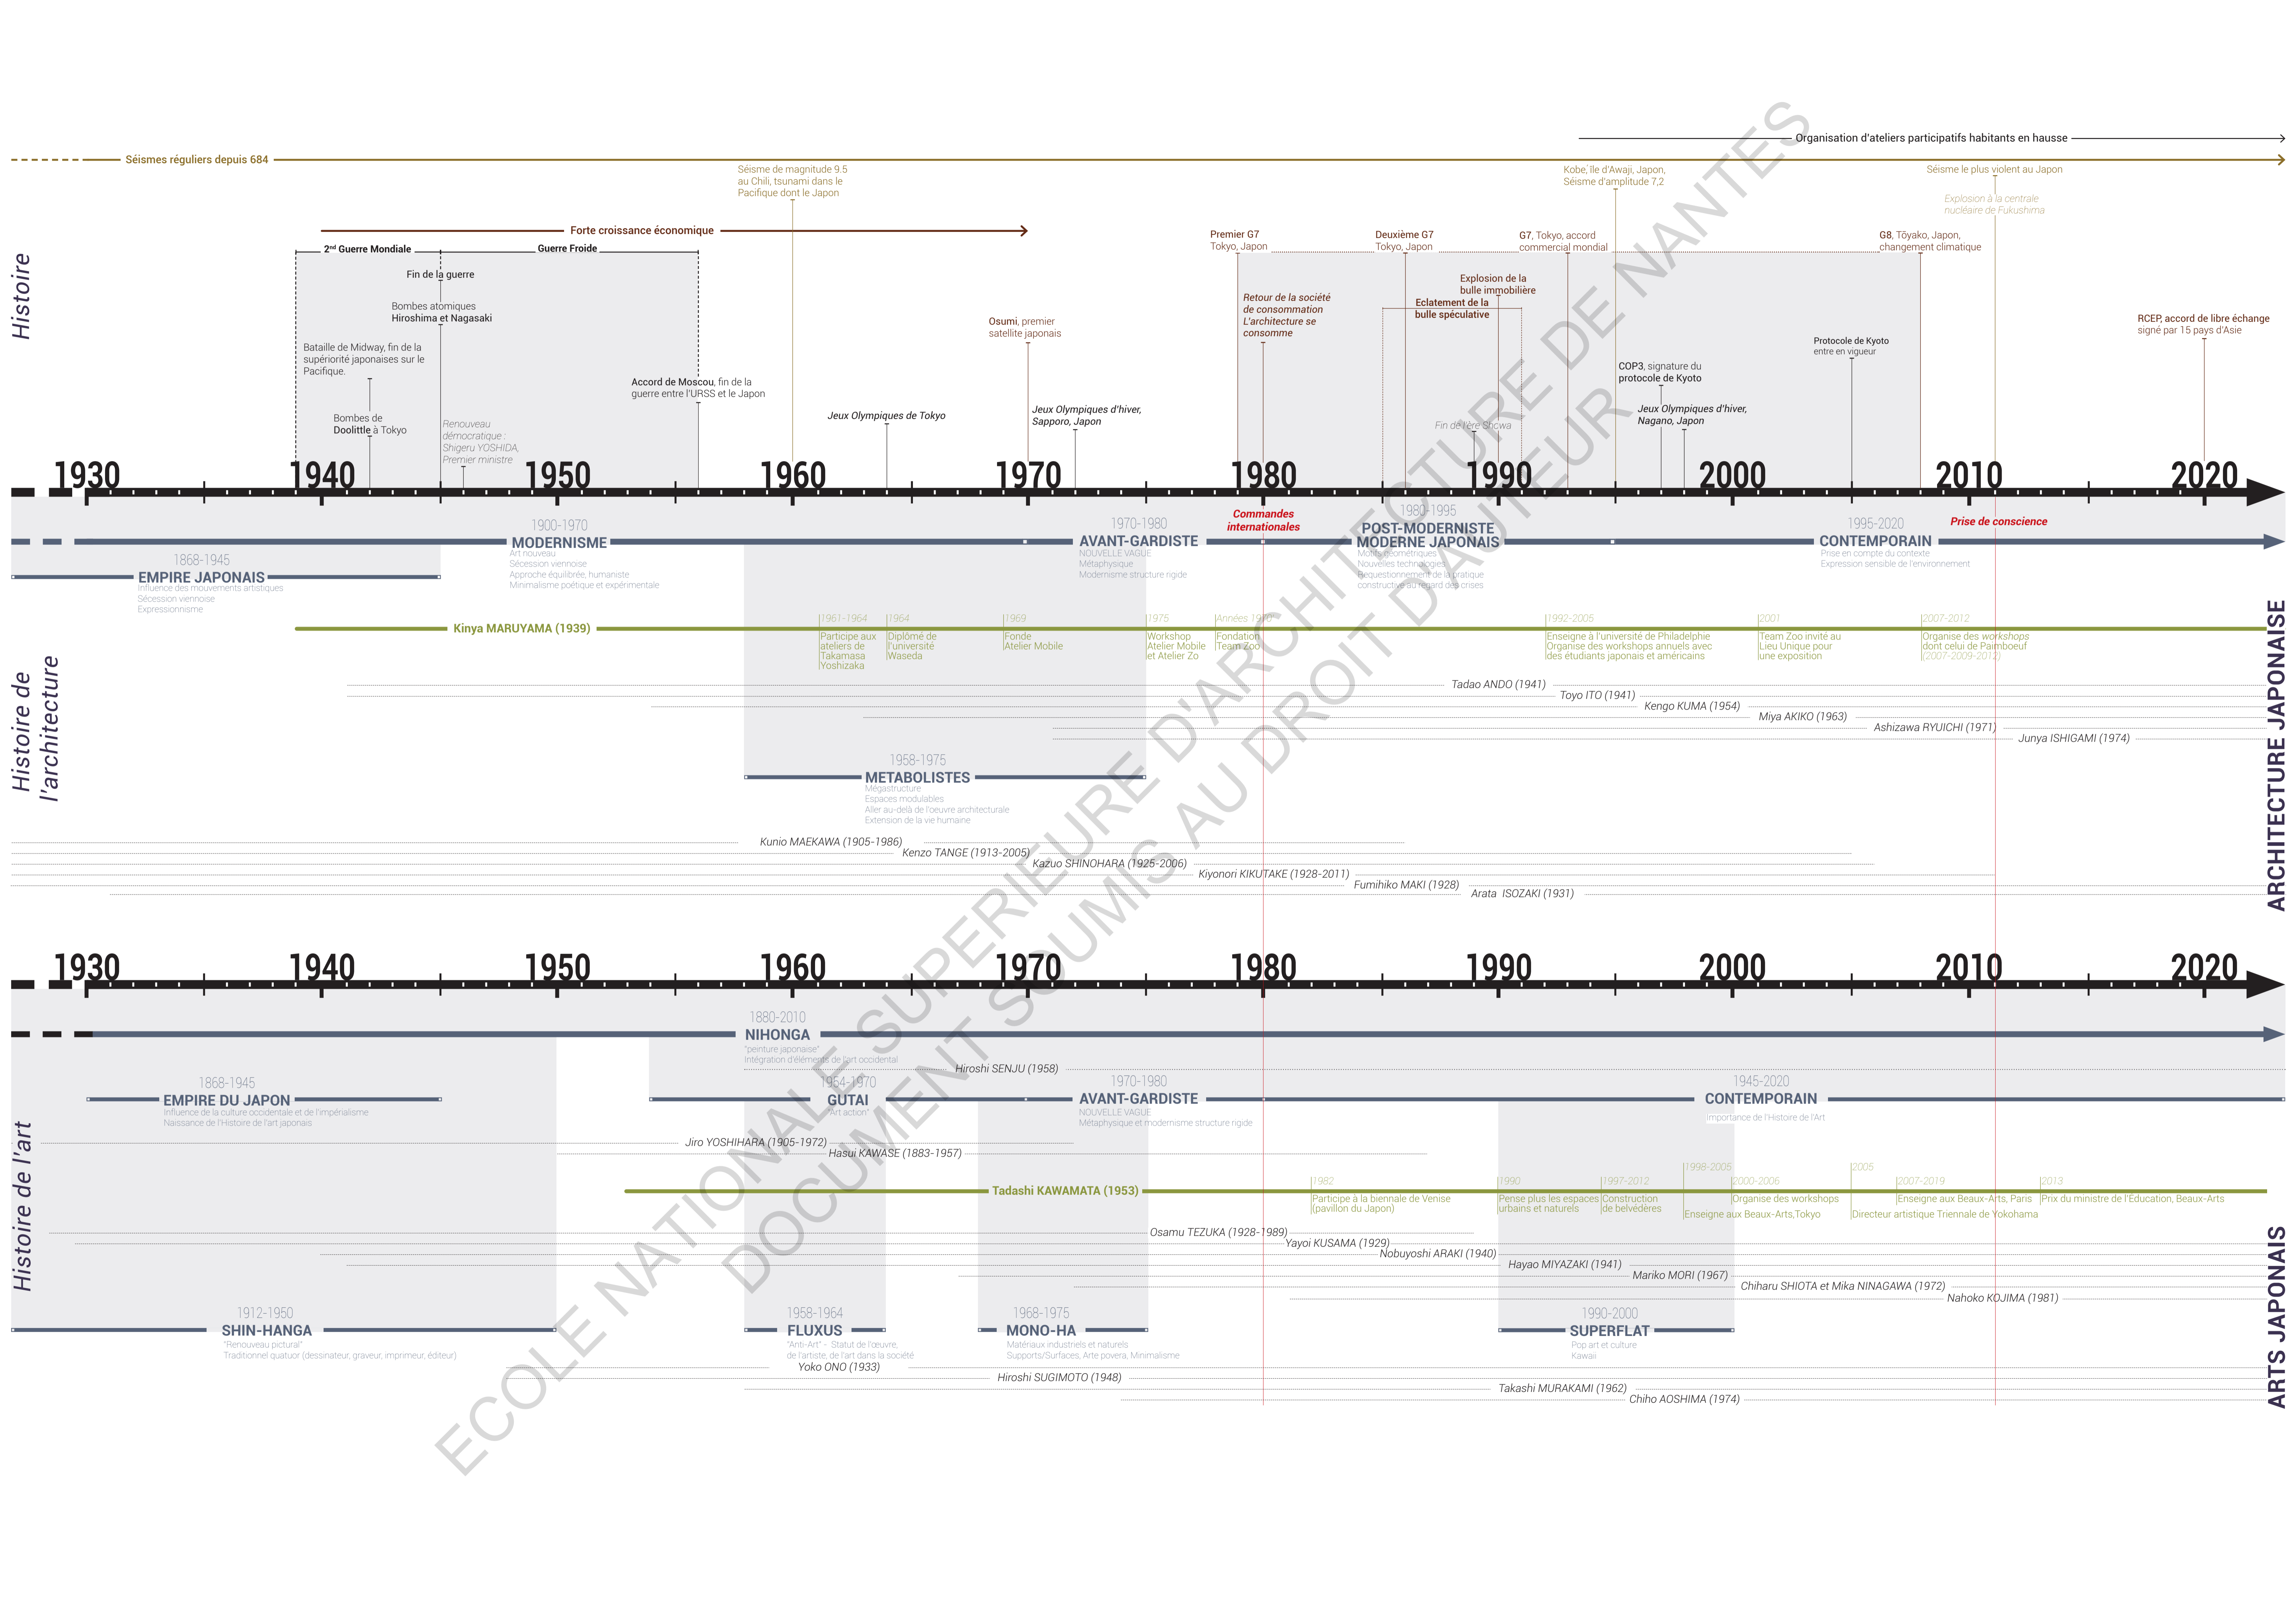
Organisation d'ateliers participatifs habitants en hausse

Séismes réguliers depuis 684

Séisme de magnitude 9,5 au Chili, tsunami dans le Pacifique dont le Japon

Kobe, île d'Awaji, Japon, Séisme d'amplitude 7,2

Séisme le plus violent au Japon

Explosion à la centrale nucléaire de Fukushima

Forte croissance économique

2nd Guerre Mondiale

Guerre Froide

Premier G7 Tokyo, Japon

Deuxième G7 Tokyo, Japon

G7, Tokyo, accord commercial mondial

G8, Tōyako, Japon, changement climatique

Histoire

Fin de la guerre

Bombes atomiques Hiroshima et Nagasaki

Retour de la société de consommation L'architecture se consomme

Explosion de la bulle immobilière

Eclatement de la bulle spéculative

Osumi, premier satellite japonais

RCEP, accord de libre échange signé par 15 pays d'Asie

Protocole de Kyoto entre en vigueur

Bataille de Midway, fin de la supériorité japonaises sur le Pacifique.

Accord de Moscou, fin de la guerre entre l'URSS et le Japon

COP3, signature du protocole de Kyoto

Bombes de Doolittle à Tokyo

Renouveau démocratique : Shigeru YOSHIDA, Premier ministre

Jeux Olympiques de Tokyo

Jeux Olympiques d'hiver, Sapporo, Japon

Fin de l'ère Showa

Jeux Olympiques d'hiver, Nagano, Japon

1930 1940 1950 1960 1970 1980 1990 2000 2010 2020

Commandes internationales

Prise de conscience

1900-1970
MODERNISME
Art nouveau
Sécession viennoise
Approche équilibrée, humaniste
Minimalisme poétique et expérimental

1970-1980
AVANT-GARDISTE
NOUVELLE VAGUE
Métaphysique
Modernisme structure rigide

1980-1995
POST-MODERNISTE
MODERNE JAPONAIS
Motifs géométriques
Nouvelles technologies
Requestionnement de la pratique constructive au regard des crises

1995-2020
CONTEMPORAIN
Prise en compte du contexte
Expression sensible de l'environnement

1868-1945
EMPIRE JAPONAIS
Influence des mouvements artistiques
Sécession viennoise
Expressionnisme

1961-1964 Participe aux ateliers de Takamasa Yoshizaka
1964 Diplômé de l'université Waseda
1969 Fonde Atelier Mobile
1975 Workshop Atelier Mobile et Atelier Zo
Années 1980 Fondation Team Zoo
1992-2005 Enseigne à l'université de Philadelphie Organise des workshops annuels avec des étudiants japonais et américains
2001 Team Zoo invité au Lieu Unique pour une exposition
2007-2012 Organise des workshops dont celui de Paimboeuf (2007-2009-2012)

Kinya MARUYAMA (1939)

Tadao ANDO (1941)
Toyo ITO (1941)
Kengo KUMA (1954)
Miya AKIKO (1963)
Ashizawa RYUICHI (1971)
Junya ISHIGAMI (1974)

Histoire de l'architecture

1958-1975
METABOLISTES
Mégastructure
Espaces modulables
Aller au-delà de l'oeuvre architecturale
Extension de la vie humaine

Kunio MAEKAWA (1905-1986)
Kenzo TANGE (1913-2005)
Kazuo SHINOHARA (1925-2006)
Kiyonori KIKUTAKE (1928-2011)
Fumihiko MAKI (1928)
Arata ISOZAKI (1931)

ARCHITECTURE JAPONAISE

1930 1940 1950 1960 1970 1980 1990 2000 2010 2020

1880-2010
NIHONGA
"peinture japonaise"
Intégration d'éléments de l'art occidental

Hiroshi SENJU (1958)

1868-1945
EMPIRE DU JAPON
Influence de la culture occidentale et de l'impérialisme
Naissance de l'Histoire de l'art japonais

1954-1970
GUTAI
"Art action"

1970-1980
AVANT-GARDISTE
NOUVELLE VAGUE
Métaphysique et modernisme structure rigide

1945-2020
CONTEMPORAIN
Importance de l'Histoire de l'Art

Jiro YOSHIHARA (1905-1972)
Hasui KAWASE (1883-1957)

Histoire de l'art

1982 Participe à la biennale de Venise (pavillon du Japon)
1990 Pense plus les espaces urbains et naturels
1997-2012 Construction de belvédères
1998-2005 Enseigne aux Beaux-Arts,Tokyo
2000-2006 Organise des workshops
2005 Directeur artistique Triennale de Yokohama
2007-2019 Enseigne aux Beaux-Arts, Paris
2013 Prix du ministre de l'Education, Beaux-Arts

Tadashi KAWAMATA (1953)

Osamu TEZUKA (1928-1989)
Yayoi KUSAMA (1929)
Nobuyoshi ARAKI (1940)
Hayao MIYAZAKI (1941)
Mariko MORI (1967)
Chiharu SHIOTA et Mika NINAGAWA (1972)
Nahoko KOJIMA (1981)

1912-1950
SHIN-HANGA
"Renouveau pictural"
Traditionnel quatuor (dessinateur, graveur, imprimeur, éditeur)

1958-1964
FLUXUS
"Anti-Art" - Statut de l'œuvre, de l'artiste, de l'art dans la société

1968-1975
MONO-HA
Matériaux industriels et naturels
Supports/Surfaces, Arte povera, Minimalisme

1990-2000
SUPERFLAT
Pop art et culture
Kawaii

Yoko ONO (1933)
Hiroshi SUGIMOTO (1948)
Takashi MURAKAMI (1962)
Chiho AOSHIMA (1974)

ARTS JAPONAIS

ECOLE NATIONALE SUPERIEURE D'ARCHITECTURE DE NANTES
DOCUMENT SOUMIS AU DROIT D'AUTEUR